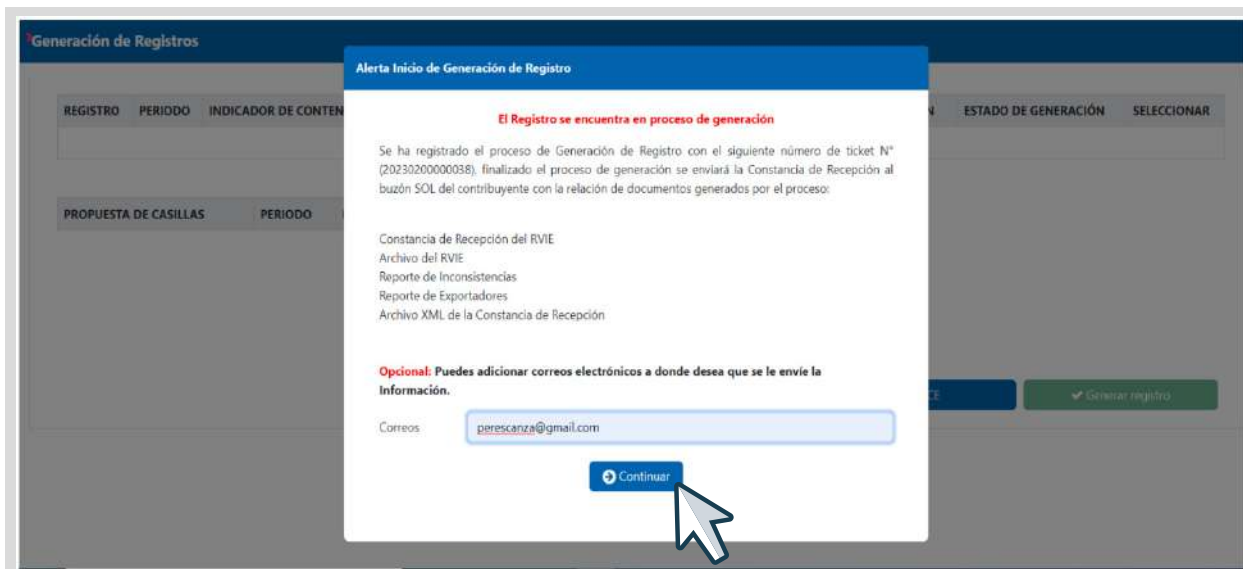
Generación de Registros

| REGISTRO | PERIODO | INDICADOR DE CONTEN | N | ESTADO DE GENERACIÓN | SELECCIONAR |
|---|---|---|---|---|---|

PROPUESTA DE CASILLAS PERIODO

CE

✔ Generar registro

Alerta Inicio de Generación de Registro

El Registro se encuentra en proceso de generación

Se ha registrado el proceso de Generación de Registro con el siguiente número de ticket N° (20230200000038). finalizado el proceso de generación se enviará la Constancia de Recepción al buzón SOL del contribuyente con la relación de documentos generados por el proceso:

Constancia de Recepción del RVIE
Archivo del RVIE
Reporte de Inconsistencias
Reporte de Exportadores
Archivo XML de la Constancia de Recepción

Opcional: Puedes adicionar correos electrónicos a donde desea que se le envíe la Información.

Correos perescanza@gmail.com

Continuar